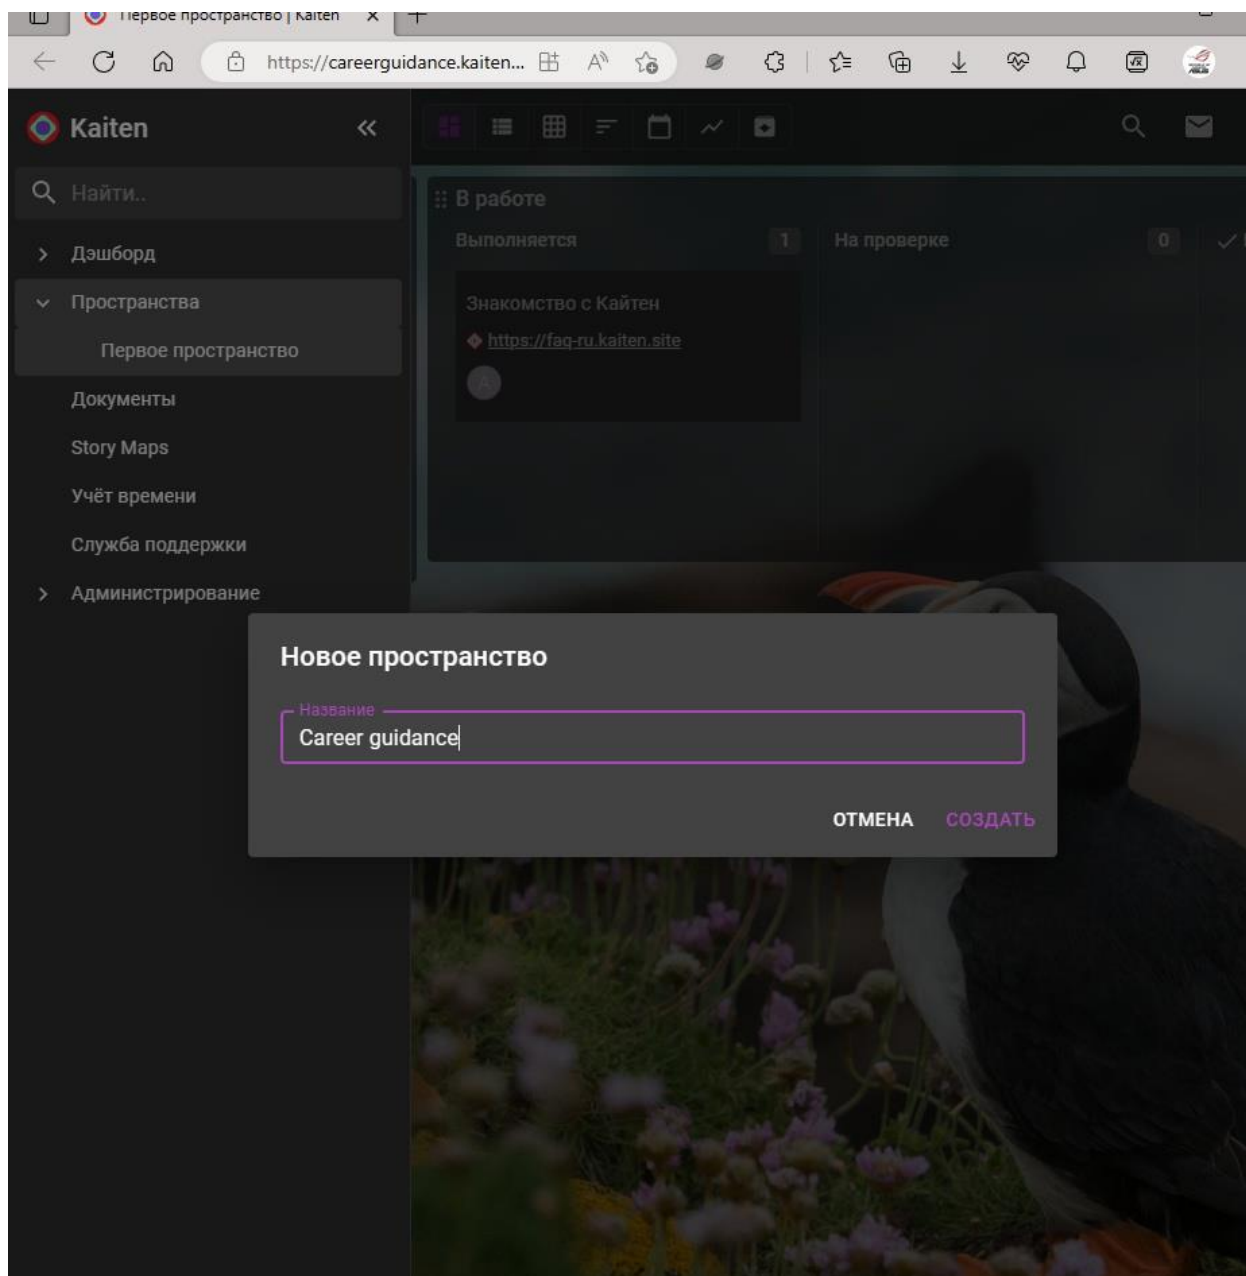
Первое пространство | Kaiten

https://careerguidance.kaiten...

Kaiten

Найти..

Дэшборд

Пространства

Первое пространство

Документы

Story Maps

Учёт времени

Служба поддержки

Администрирование

В работе

Выполняется 1

На проверке 0

Знакомство с Кайтен

https://faq-ru.kaiten.site

A

Новое пространство

Название

Career guidance

ОТМЕНА СОЗДАТЬ